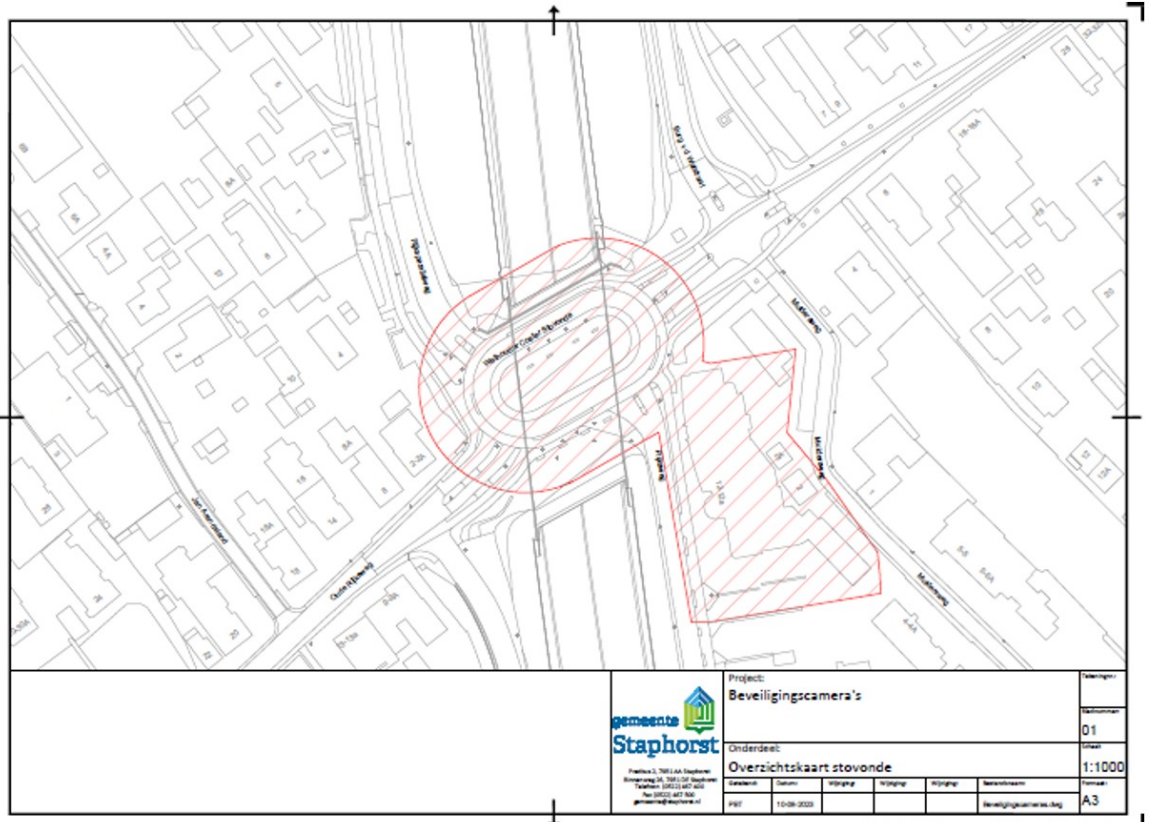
Wethouder Cooijer Rotonde

Prinsenlaan

Burg. v.d. Walleweg

Muldersweg

Muldersweg

Muldersweg

Jan Kok Gatenweg

Oude Rijksweg

Rijksweg

gemeente Staphorst

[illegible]

Project:
Beveiligingscamera's

Onderdeel:
Overzichtskaart stovonde

Getekend: PBT
Datum: 10-09-2020
Wijziging:
Wijziging:
Wijziging:
Bestandsnaam: Beveiligingscameras.dwg

Tekeningnr.:

Bladnummer: 01

Schaal: 1:1000

Formaat: A3